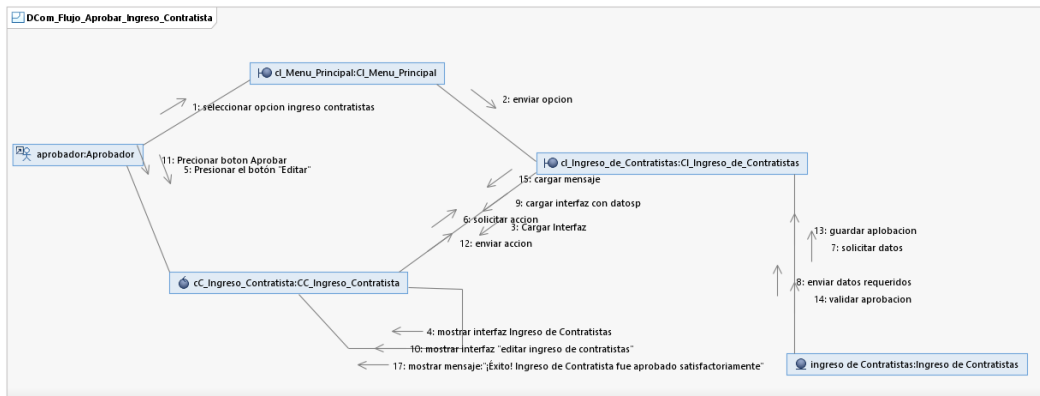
DCom_Flujo_Aprobar_Ingreso_Contratista

cl_Menu_Principal:Cl_Menu_Principal

1: seleccionar opcion ingreso contratistas

2: enviar opcion

aprobador:Aprobador

11: Precionar boton Aprobar
5: Presionar el botón "Editar"

cl_Ingreso_de_Contratistas:Cl_Ingreso_de_Contratistas

15: cargar mensaje

9: cargar interfaz con datosp

6: solicitar accion

3: Cargar Interfaz

12: enviar accion

13: guardar aplobacion

7: solicitar datos

8: enviar datos requeridos

14: validar aprobacion

cC_Ingreso_Contratista:CC_Ingreso_Contratista

4: mostrar interfaz Ingreso de Contratistas

10: mostrar interfaz "editar ingreso de contratistas"

17: mostrar mensaje:"¡Éxito! Ingreso de Contratista fue aprobado satisfactoriamente"

ingreso de Contratistas:Ingreso de Contratistas